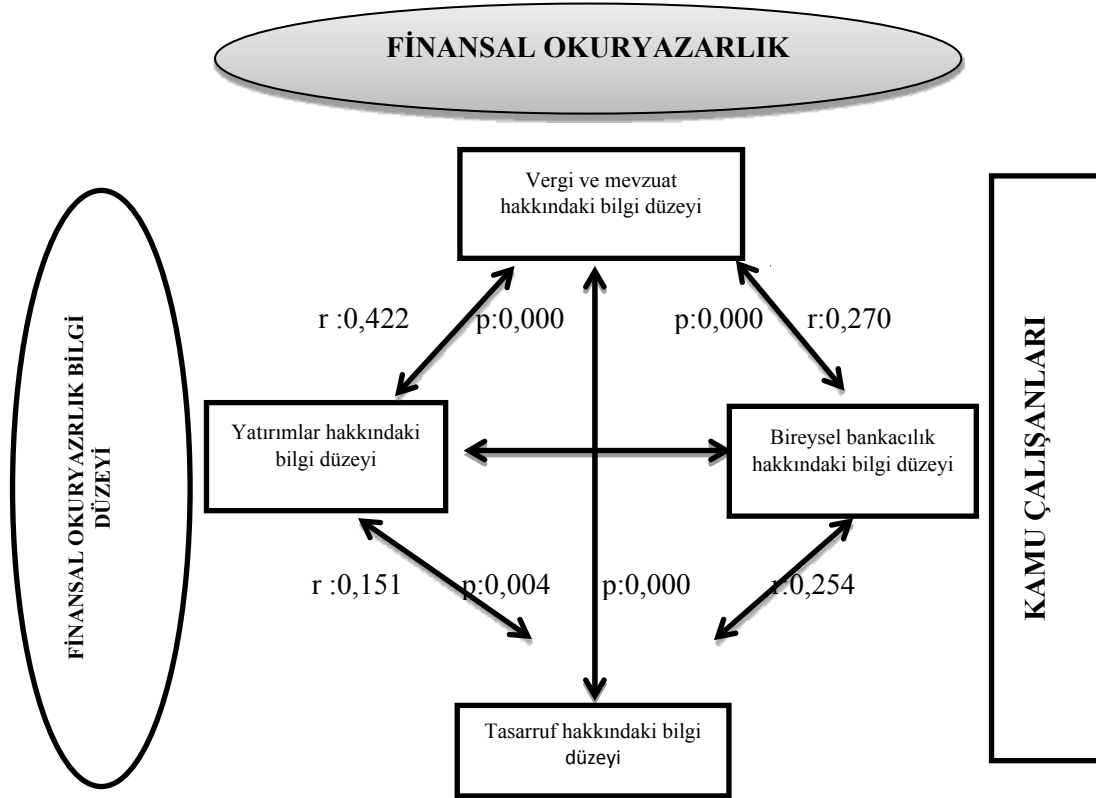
FİNANSAL OKURYAZARLIK

FİNANSAL OKURYAZRLIK BİLGİ DÜZEYİ

Vergi ve mevzuat hakkındaki bilgi düzeyi

r :0,422

p:0,000

p:0,000

r:0,270

KAMU ÇALIŞANLARI

Yatırımlar hakkındaki bilgi düzeyi

Bireysel bankacılık hakkındaki bilgi düzeyi

r :0,151

p:0,004

p:0,000

r:0,254

Tasarruf hakkındaki bilgi düzeyi